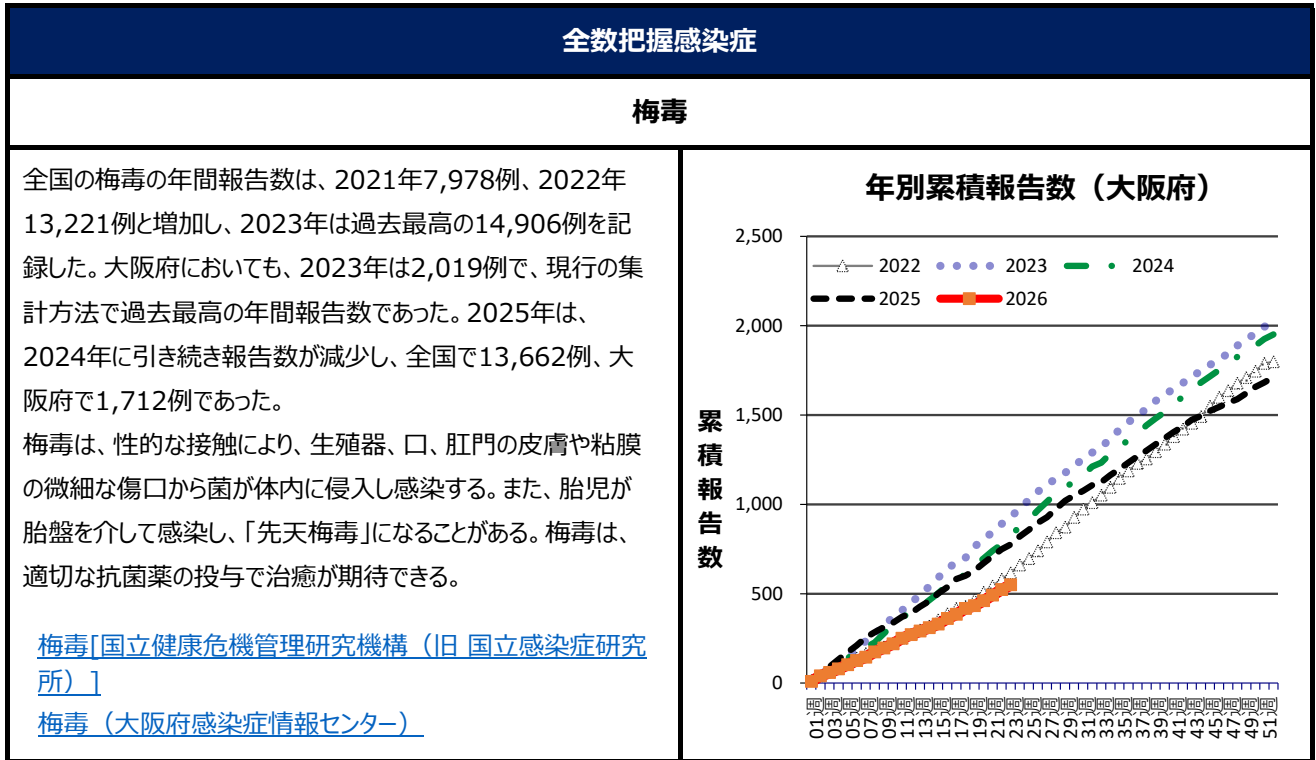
全数把握感染症

梅毒

全国の梅毒の年間報告数は、2021年7,978例、2022年13,221例と増加し、2023年は過去最高の14,906例を記録した。大阪府においても、2023年は2,019例で、現行の集計方法で過去最高の年間報告数であった。2025年は、2024年に引き続き報告数が減少し、全国で13,662例、大阪府で1,712例であった。
梅毒は、性的な接触により、生殖器、口、肛門の皮膚や粘膜の微細な傷口から菌が体内に侵入し感染する。また、胎児が胎盤を介して感染し、「先天梅毒」になることがある。梅毒は、適切な抗菌薬の投与で治癒が期待できる。

梅毒[国立健康危機管理研究機構（旧 国立感染症研究所）]
梅毒（大阪府感染症情報センター）

年別累積報告数（大阪府）

2022 2023 2024 2025 2026

累積報告数

2,500
2,000
1,500
1,000
500
0

01週 03週 05週 07週 09週 11週 13週 15週 17週 19週 21週 23週 25週 27週 29週 31週 33週 35週 37週 39週 41週 43週 45週 47週 49週 51週